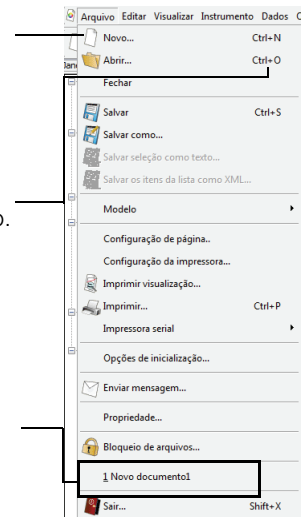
Arquivo Editar Visualizar Instrumento Dados C

Novo... Ctrl+N
Abrir... Ctrl+O
Fechar
Salvar Ctrl+S
Salvar como...
Salvar seleção como texto...
Salvar os itens da lista como XML...
Modelo
Configuração de página..
Configuração da impressora...
Imprimir visualização...
Imprimir... Ctrl+P
Impressora serial
Opções de inicialização...
Enviar mensagem...
Propriedade...
Bloqueio de arquivos...
1 Novo documento1
Sair... Shift+X

o.